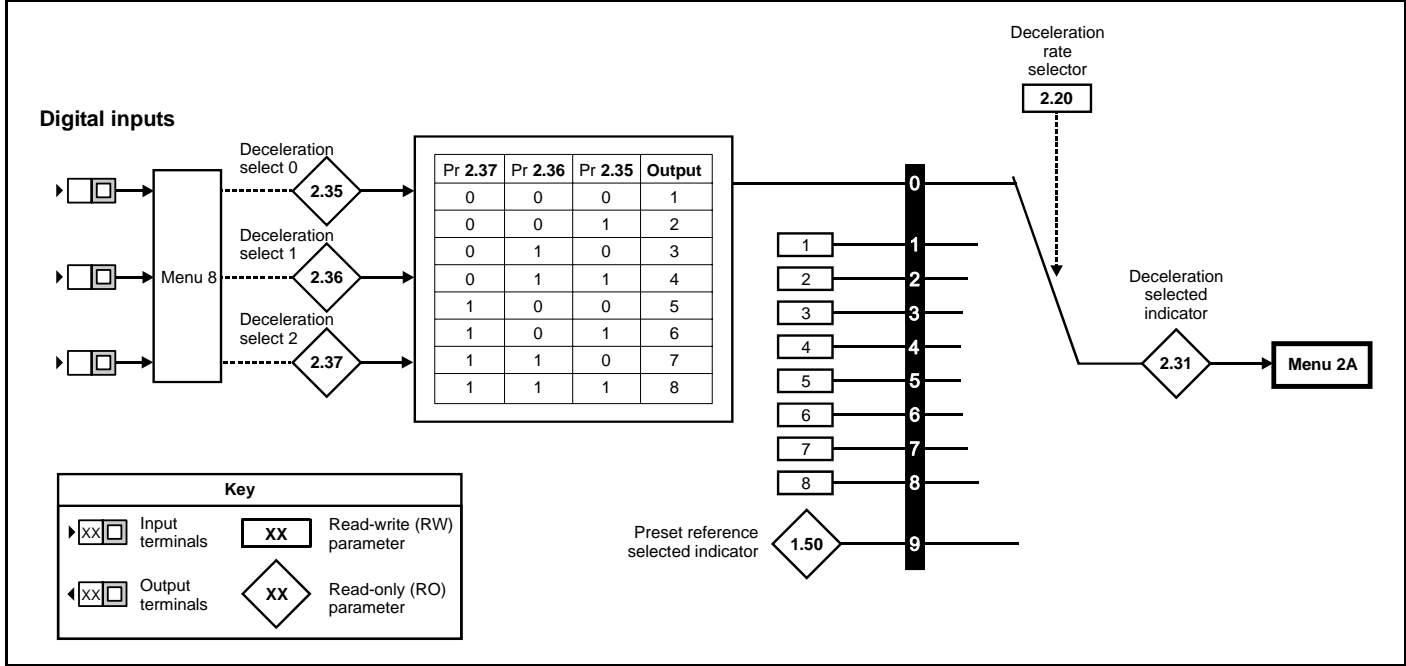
Deceleration rate selector

2.20

Digital inputs

Menu 8

Deceleration select 0

2.35

Deceleration select 1

2.36

Deceleration select 2

2.37

| Pr 2.37 | Pr 2.36 | Pr 2.35 | Output |
|---|---|---|---|
| 0 | 0 | 0 | 1 |
| 0 | 0 | 1 | 2 |
| 0 | 1 | 0 | 3 |
| 0 | 1 | 1 | 4 |
| 1 | 0 | 0 | 5 |
| 1 | 0 | 1 | 6 |
| 1 | 1 | 0 | 7 |
| 1 | 1 | 1 | 8 |

0

1 1

2 2

3 3

4 4

5 5

6 6

7 7

8 8

Preset reference selected indicator

1.50

9

Deceleration selected indicator

2.31

Menu 2A

Key

XX Input terminals

XX Read-write (RW) parameter

XX Output terminals

XX Read-only (RO) parameter